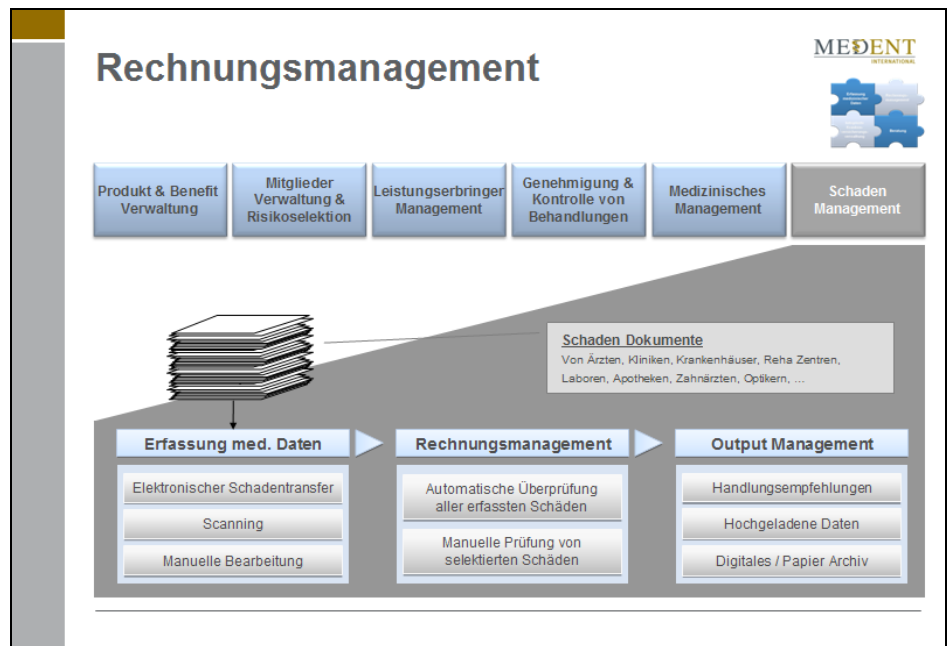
Rechnungsmanagement

MEDENT
INTERNATIONAL

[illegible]

Produkt & Benefit Verwaltung

Mitglieder Verwaltung & Risikoselektion

Leistungserbringer Management

Genehmigung & Kontrolle von Behandlungen

Medizinisches Management

Schaden Management

Schaden Dokumente
Von Ärzten, Kliniken, Krankenhäuser, Reha Zentren, Laboren, Apotheken, Zahnärzten, Optikern, ...

Erfassung med. Daten

Elektronischer Schadentransfer

Scanning

Manuelle Bearbeitung

Rechnungsmanagement

Automatische Überprüfung aller erfassten Schäden

Manuelle Prüfung von selektierten Schäden

Output Management

Handlungsempfehlungen

Hochgeladene Daten

Digitales / Papier Archiv